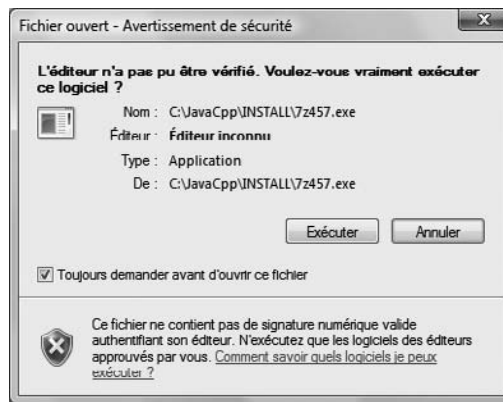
Fichier ouvert - Avertissement de sécurité

L'éditeur n'a pas pu être vérifié. Voulez-vous vraiment exécuter ce logiciel ?

Nom : C:\JavaCpp\INSTALL\7z457.exe

Éditeur : Éditeur inconnu

Type : Application

De : C:\JavaCpp\INSTALL\7z457.exe

Exécuter

Annuler

Toujours demander avant d'ouvrir ce fichier

Ce fichier ne contient pas de signature numérique valide authentifiant son éditeur. N'exécutez que les logiciels des éditeurs approuvés par vous. Comment savoir quels logiciels je peux exécuter ?